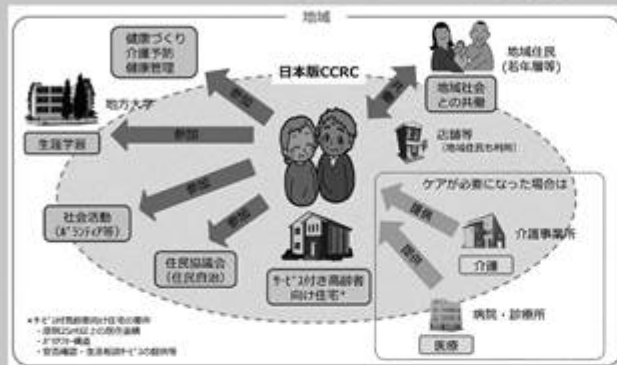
地域

健康づくり
介護予防
健康管理

地域住民
(若年層等)

日本版CCRC

地方大学

参加

参加

生涯学習

地域社会との共働

店舗等
(地域住民も利用)

参加

参加

ケアが必要になった場合は

社会活動
(ボランティア等)

提供

介護事業所

住民協議会
(住民自治)

サービス付き高齢者向け住宅*

介護

提供

病院・診療所

医療

*サービス付き高齢者向け住宅の要件
・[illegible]
・バリアフリー構造
・安否確認・生活相談サービスの提供等